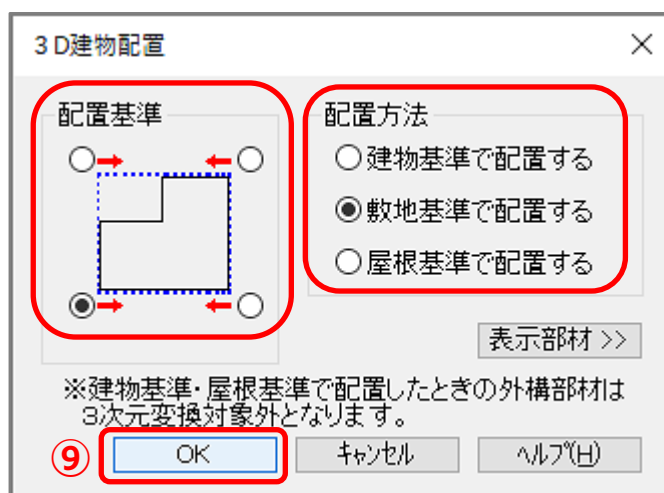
3D建物配置

×

配置基準

配置方法

建物基準で配置する

敷地基準で配置する

屋根基準で配置する

表示部材 >>

※建物基準・屋根基準で配置したときの外構部材は3次元変換対象外となります。

⑨

OK

キャンセル

ヘルプ(H)